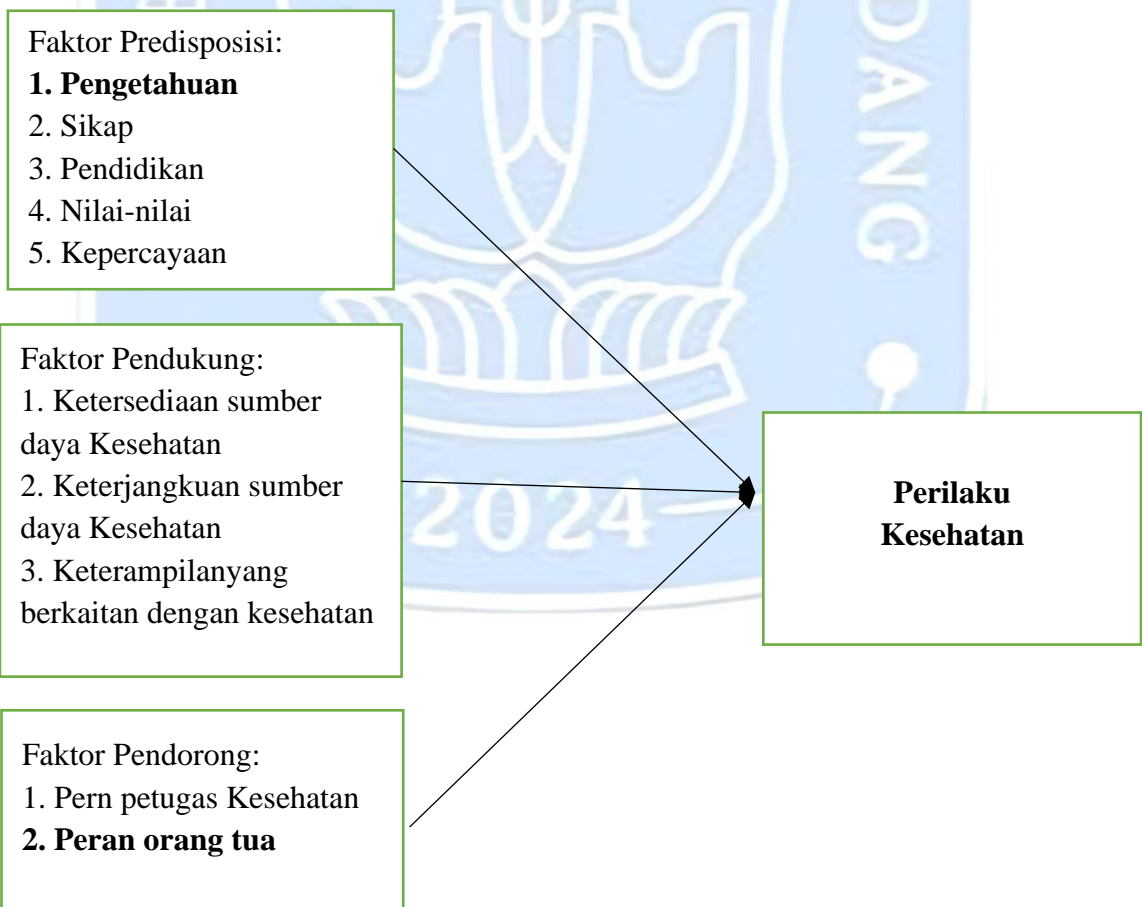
Faktor Predisposisi:
**1. Pengetahuan**
2. Sikap
3. Pendidikan
4. Nilai-nilai
5. Kepercayaan

Faktor Pendukung:
1. Ketersediaan sumber daya Kesehatan
2. Keterjangkuan sumber daya Kesehatan
3. Keterampilanyang berkaitan dengan kesehatan

Faktor Pendorong:
1. Pern petugas Kesehatan
**2. Peran orang tua**

**Perilaku Kesehatan**

2024